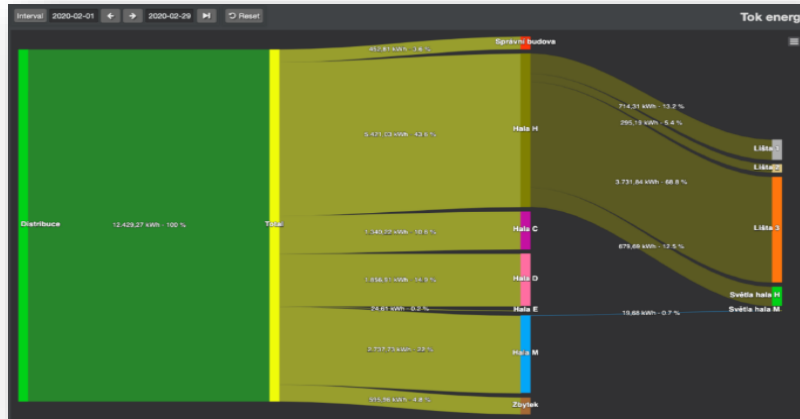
Interval 2020-02-01 ← → 2020-02-29 ▶| Reset

Tok energ

Distribuce
12.429,27 kWh - 100 %
Total
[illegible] kWh - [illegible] %
Správní budova
5.471,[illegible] kWh - 43,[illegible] %
Hala H
714,31 kWh - 13,2 %
295,19 kWh - 5,4 %
3.731,84 kWh - 68,8 %
679,69 kWh - 12,5 %
Lišta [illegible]
Lišta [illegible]
Lišta 3
Světla hala H
Světla hala M
18,68 kWh - 0,7 %
1.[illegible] kWh - 10,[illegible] %
Hala C
1.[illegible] kWh - 14,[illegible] %
Hala D
24,61 kWh - 0,2 %
Hala E
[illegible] kWh - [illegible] %
Hala M
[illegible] kWh - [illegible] %
Zbytek